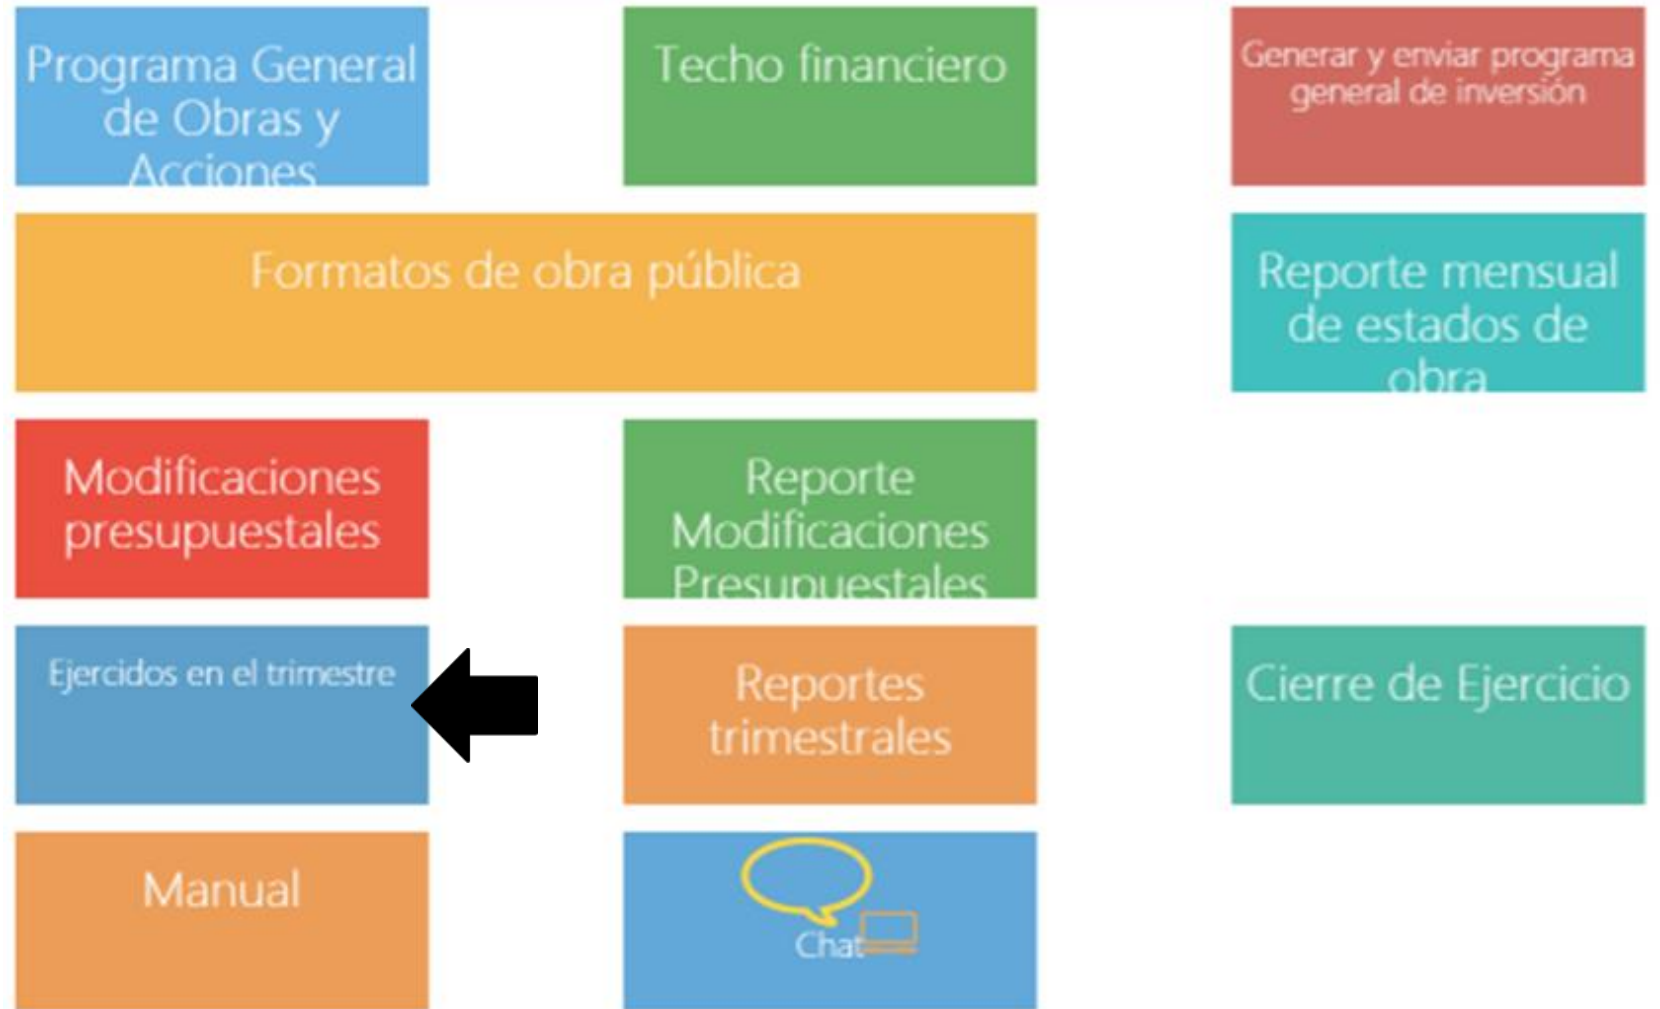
Programa General de Obras y Acciones

Techo financiero

Generar y enviar programa general de inversión

Formatos de obra pública

Reporte mensual de estados de obra

Modificaciones presupuestales

Reporte Modificaciones Presupuestales

Ejercidos en el trimestre

Reportes trimestrales

Cierre de Ejercicio

Manual

Chat